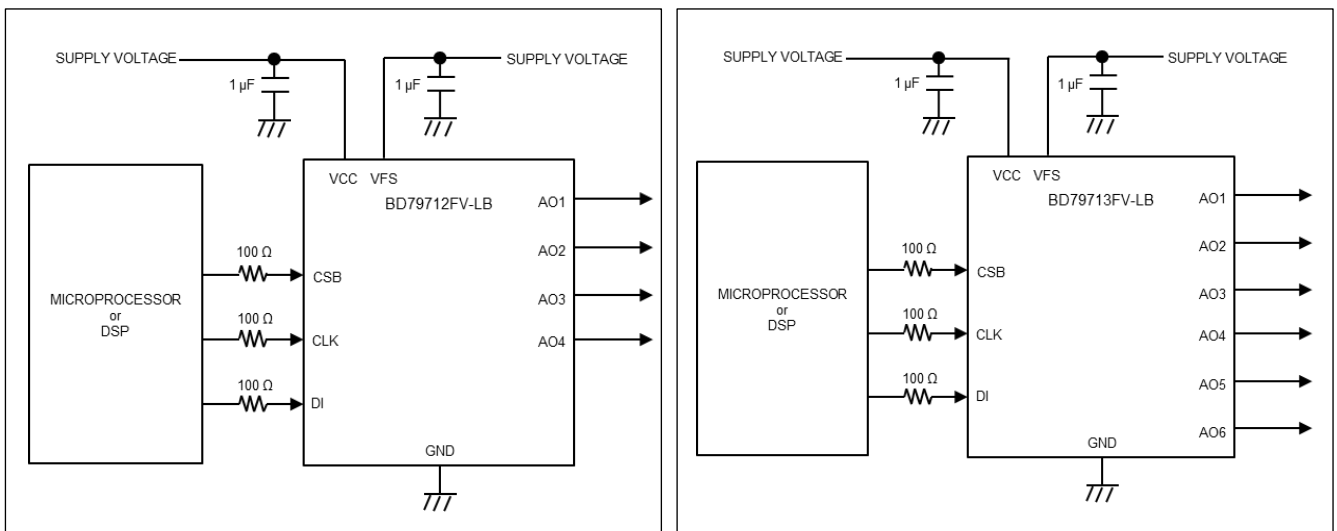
SUPPLY VOLTAGE

1 µF

1 µF

SUPPLY VOLTAGE

VCC VFS

BD79712FV-LB

AO1

AO2

AO3

AO4

MICROPROCESSOR
or
DSP

100 Ω

CSB

100 Ω

CLK

100 Ω

DI

GND

SUPPLY VOLTAGE

1 µF

1 µF

SUPPLY VOLTAGE

VCC VFS

BD79713FV-LB

AO1

AO2

AO3

AO4

AO5

AO6

MICROPROCESSOR
or
DSP

100 Ω

CSB

100 Ω

CLK

100 Ω

DI

GND